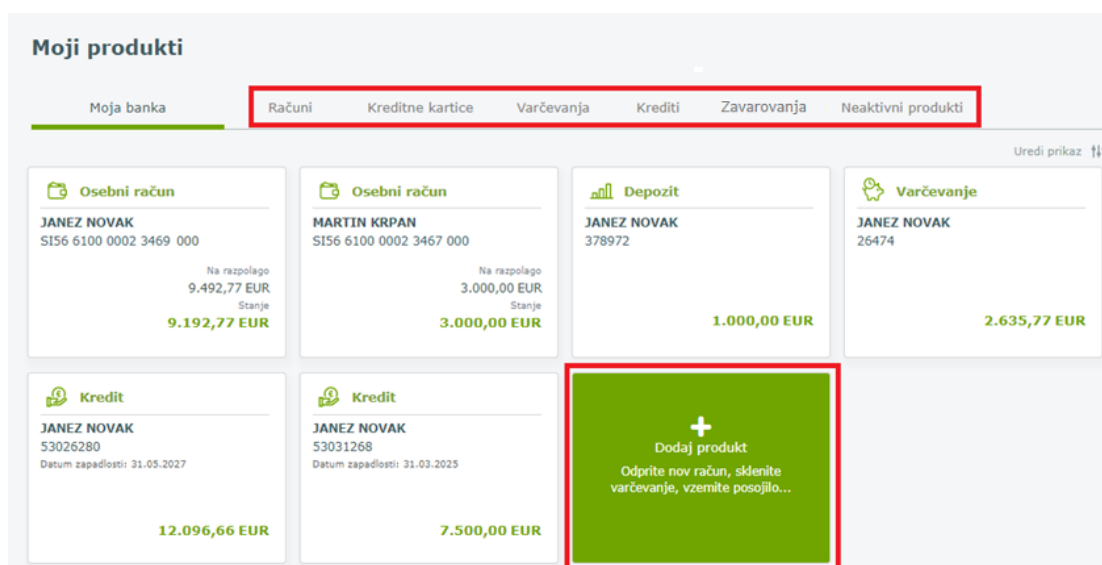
Moji produkti

Moja banka

Računi Kreditne kartice Varčevanja Krediti Zavarovanja Neaktivni produkti

Uredi prikaz

Osebni račun
JANEZ NOVAK
SI56 6100 0002 3469 000
Na razpolago
9.492,77 EUR
Stanje
9.192,77 EUR

Osebni račun
MARTIN KRPAN
SI56 6100 0002 3467 000
Na razpolago
3.000,00 EUR
Stanje
3.000,00 EUR

Depozit
JANEZ NOVAK
378972
1.000,00 EUR

Varčevanje
JANEZ NOVAK
26474
2.635,77 EUR

Kredit
JANEZ NOVAK
53026280
Datum zapadlosti: 31.05.2027
12.096,66 EUR

Kredit
JANEZ NOVAK
53031268
Datum zapadlosti: 31.03.2025
7.500,00 EUR

+
Dodaj produkt
Odprite nov račun, sklenite varčevanje, vzemite posojilo...